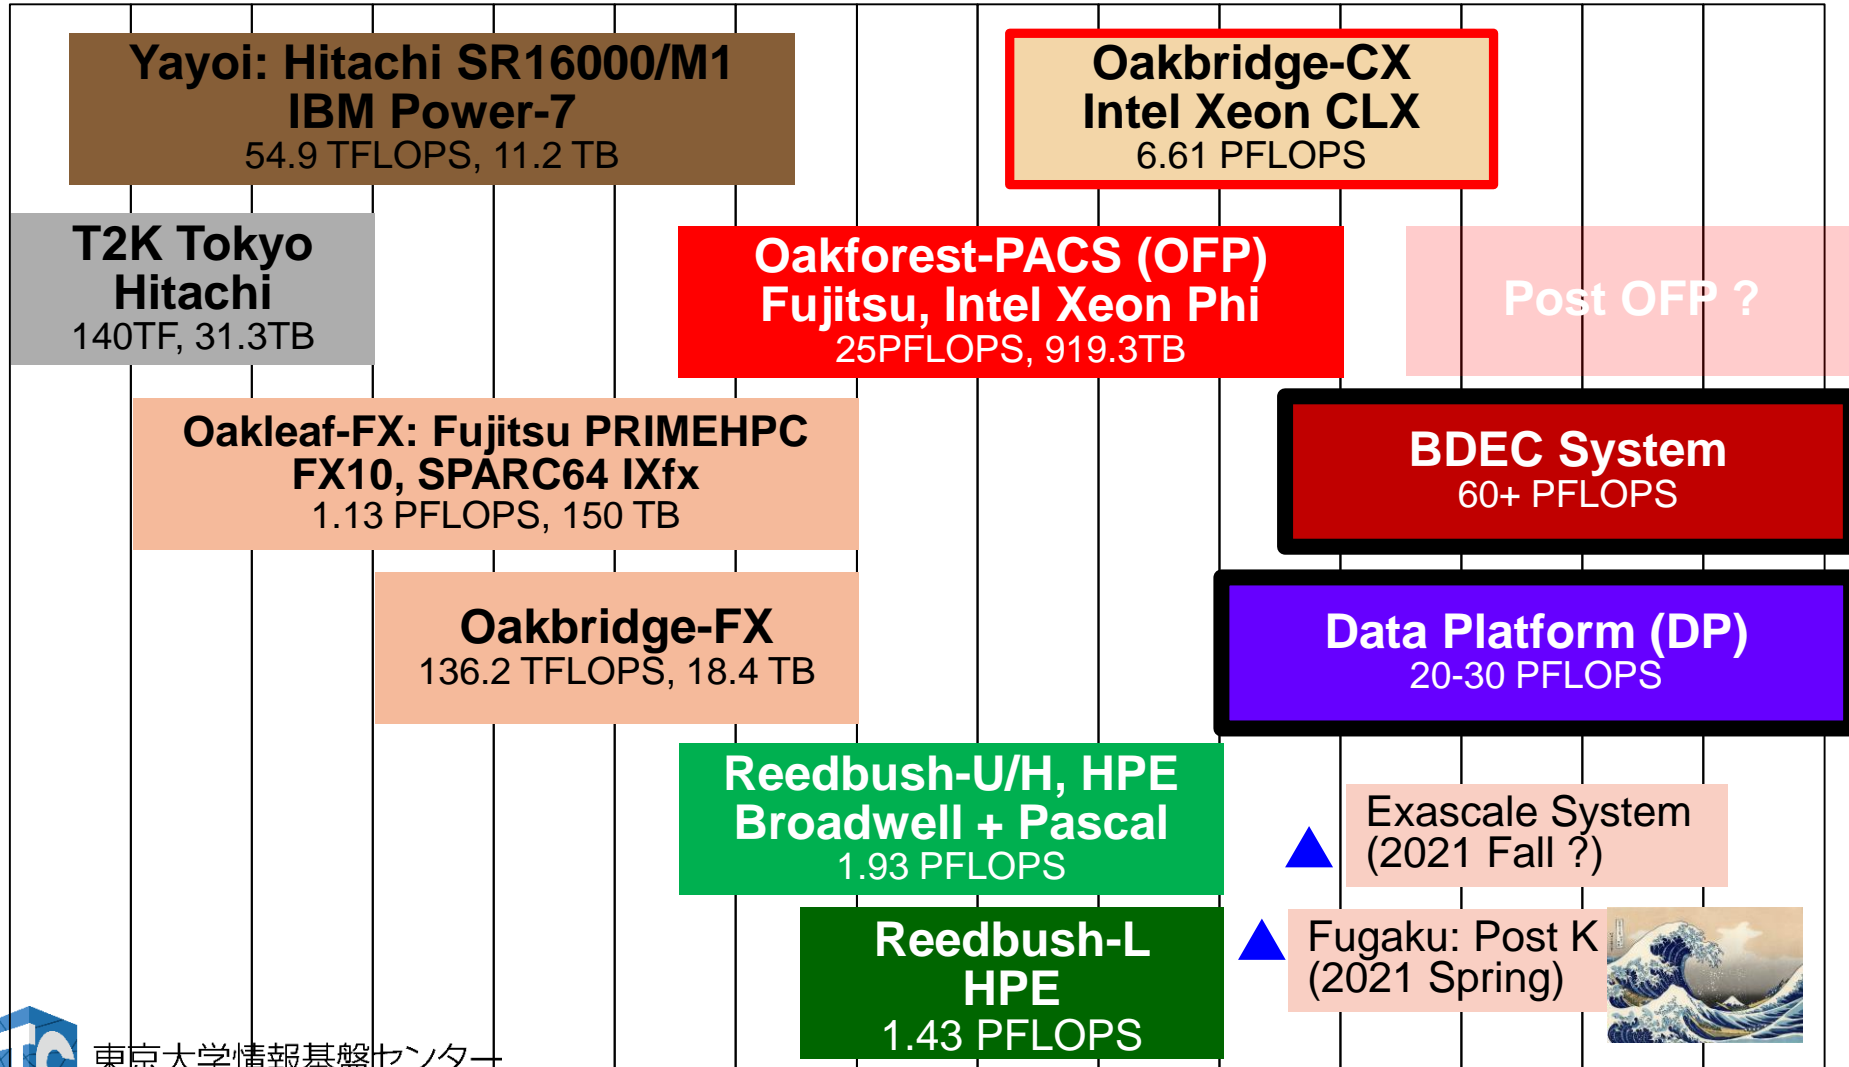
Yayoi: Hitachi SR16000/M1
IBM Power-7
54.9 TFLOPS, 11.2 TB

Oakbridge-CX
Intel Xeon CLX
6.61 PFLOPS

T2K Tokyo
Hitachi
140TF, 31.3TB

Oakforest-PACS (OFP)
Fujitsu, Intel Xeon Phi
25PFLOPS, 919.3TB

Post OFP ?

Oakleaf-FX: Fujitsu PRIMEHPC
FX10, SPARC64 IXfx
1.13 PFLOPS, 150 TB

BDEC System
60+ PFLOPS

Oakbridge-FX
136.2 TFLOPS, 18.4 TB

Data Platform (DP)
20-30 PFLOPS

Reedbush-U/H, HPE
Broadwell + Pascal
1.93 PFLOPS

Exascale System
(2021 Fall ?)

Reedbush-L
HPE
1.43 PFLOPS

Fugaku: Post K
(2021 Spring)

東京大学情報基盤センター